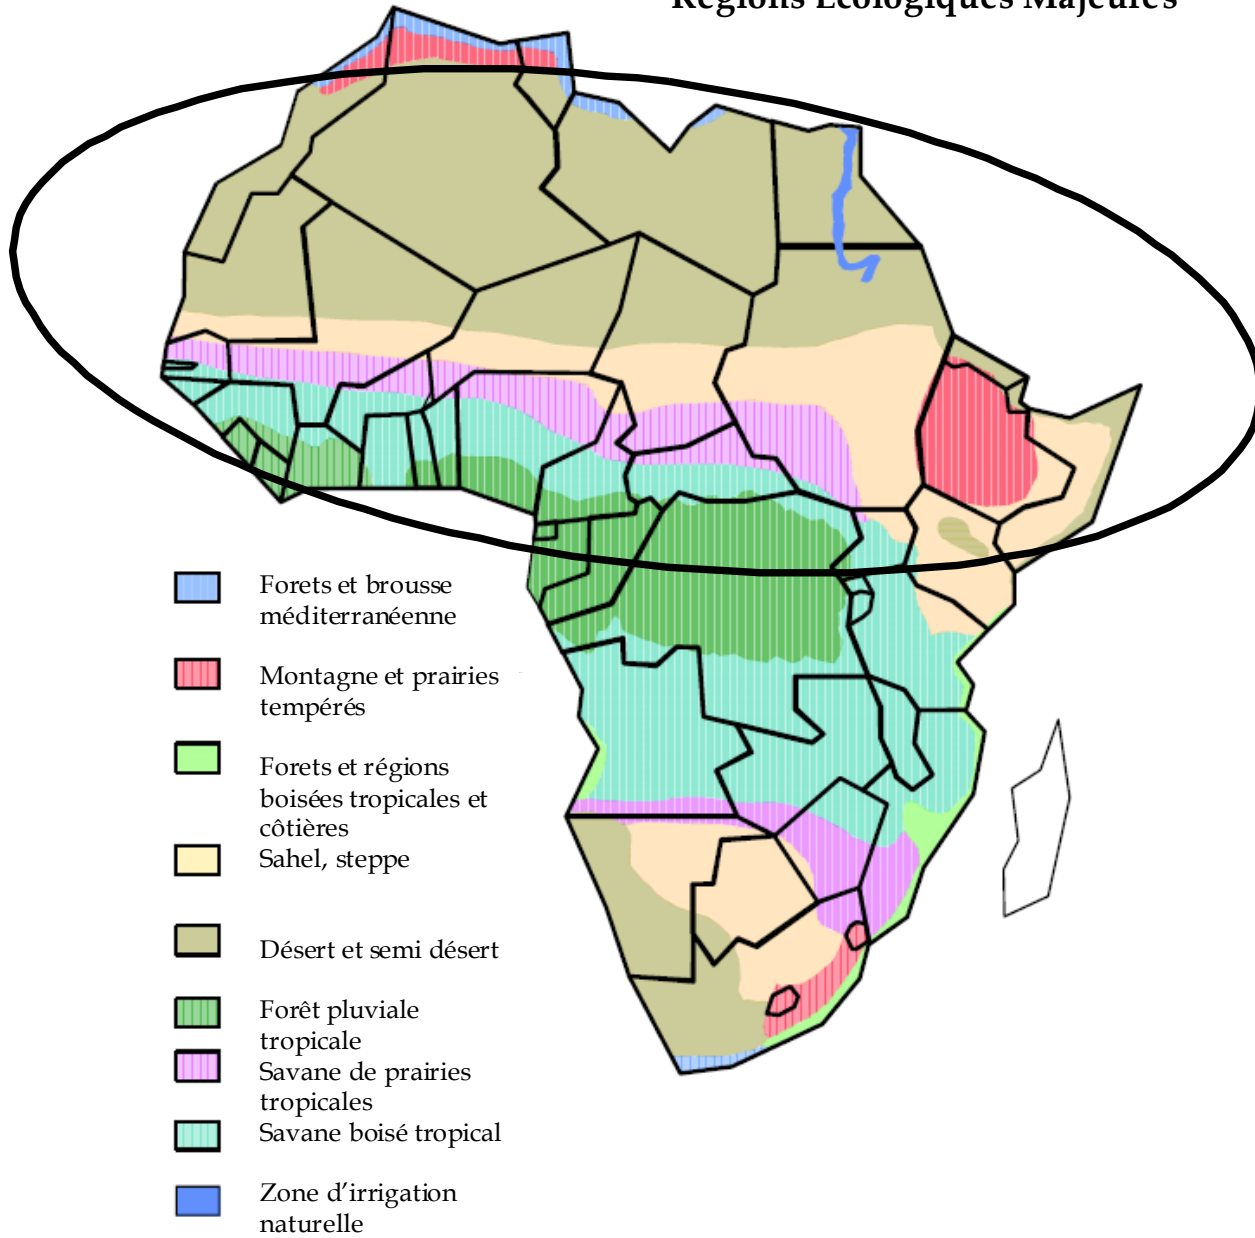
Régions Écologiques Majeures

Forets et brousse méditerranéenne

Montagne et prairies tempérés

Forets et régions boisées tropicales et côtières

Sahel, steppe

Désert et semi désert

Forêt pluviale tropicale

Savane de prairies tropicales

Savane boisé tropical

Zone d'irrigation naturelle